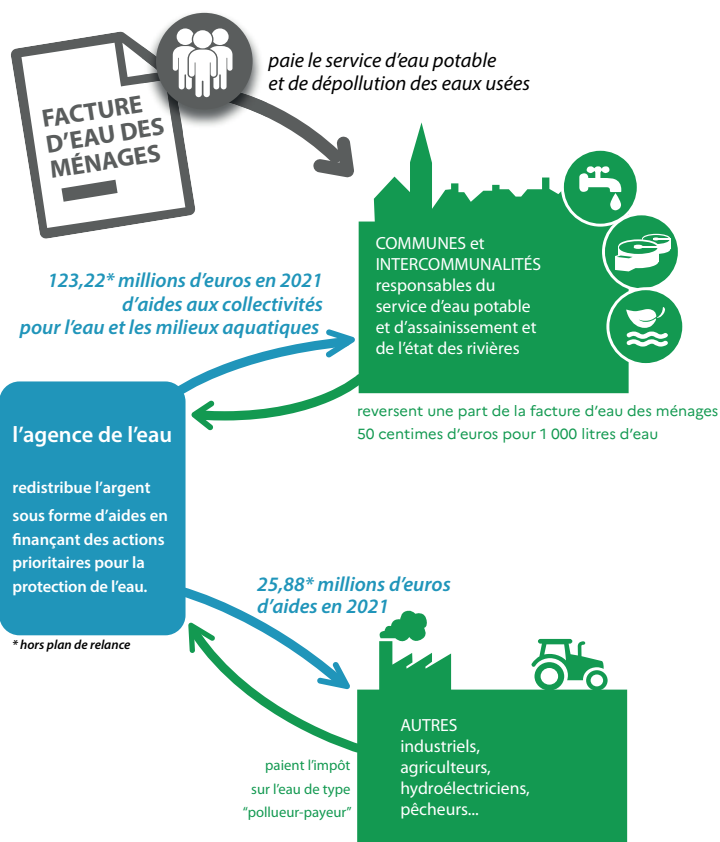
FACTURE D'EAU DES MÉNAGES

paie le service d'eau potable et de dépollution des eaux usées

COMMUNES et INTERCOMMUNALITÉS responsables du service d'eau potable et d'assainissement et de l'état des rivières

123,22* millions d'euros en 2021 d'aides aux collectivités pour l'eau et les milieux aquatiques

reversent une part de la facture d'eau des ménages
50 centimes d'euros pour 1 000 litres d'eau

l'agence de l'eau

redistribue l'argent sous forme d'aides en finançant des actions prioritaires pour la protection de l'eau.

* hors plan de relance

25,88* millions d'euros d'aides en 2021

AUTRES
industriels, agriculteurs, hydroélectriciens, pêcheurs...

paient l'impôt sur l'eau de type "pollueur-payeur"